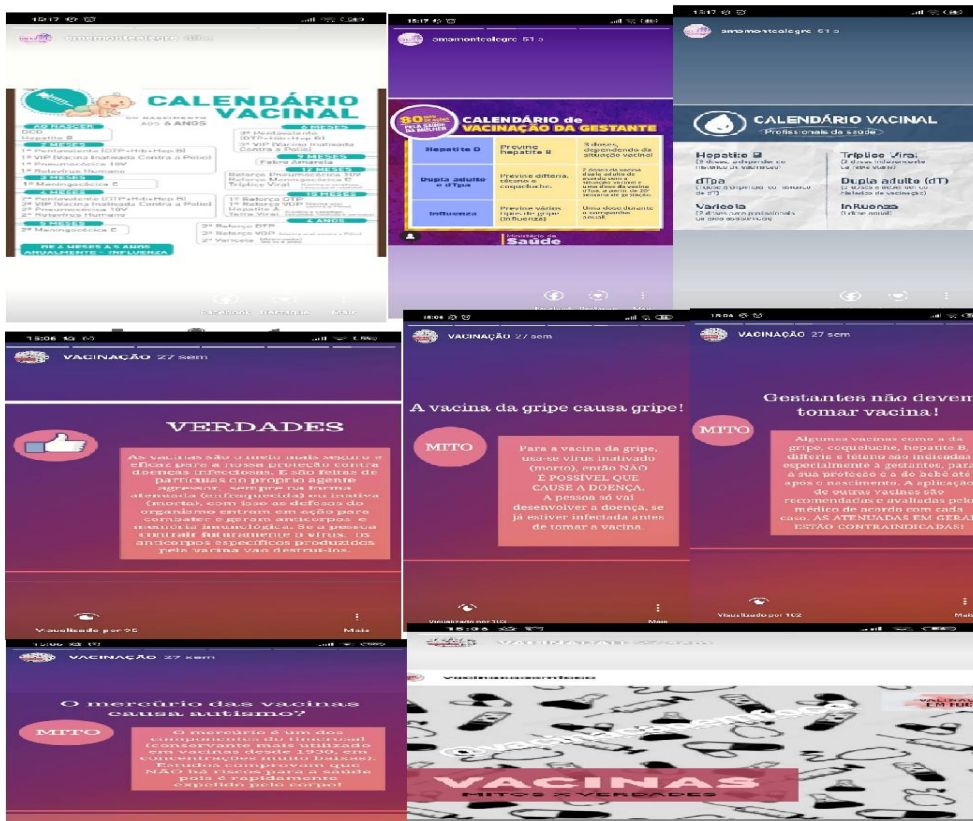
15:17

amamontealegre 51 s

CALENDÁRIO VACINAL

DO NASCIMENTO AOS 6 ANOS

AO NASCER
BCG
Hepatite B

2 MESES
1ª Pentavalente (DTP+Hib+Hep B)
1ª VIP (Vacina Inativada Contra a Pólio)
1ª Pneumocócica 10V
1ª Rotavírus Humano

3 MESES
1ª Meningocócica C

4 MESES
2ª Pentavalente (DTP+Hib+Hep B)
2ª VIP (Vacina Inativada Contra a Pólio)
2ª Pneumocócica 10V
2ª Rotavírus Humano

5 MESES
2ª Meningocócica C

6 MESES
3ª Pentavalente (DTP+Hib+Hep B)
3ª VIP (Vacina Inativada Contra a Pólio)

9 MESES
Febre Amarela

12 MESES
Reforço Pneumocócica 10V
Reforço Meningocócica C
Tríplice Viral

15 MESES
1º Reforço DTP
1º Reforço VOP
Hepatite A
Tetra Viral

4 ANOS
2º Reforço DTP
2º Reforço VOP
2ª Varicela

DE 6 MESES A 5 ANOS
ANUALMENTE - INFLUENZA

Facebook Compartilhar Mais

15:17

amamontealegre 51 s

80 anos
CALENDÁRIO de VACINAÇÃO DA GESTANTE

| Hepatite B | Previne hepatite B | 3 doses, dependendo da situação vacinal |
|---|---|---|
| Dupla adulto e dTpa | Previne difteria, tétano e coqueluche | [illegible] |
| Influenza | Previne vários tipos de gripe (influenza) | Uma dose durante a campanha anual |

Ministério da Saúde

15:17

amamontealegre 51 s

CALENDÁRIO VACINAL

Profissionais de saúde

Hepatite B
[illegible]

Tríplice Viral
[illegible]

dTpa
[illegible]

Dupla adulto (dT)
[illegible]

Varicela
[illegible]

Influenza
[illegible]

15:06

VACINAÇÃO 27 sem

VERDADES

As vacinas são o meio mais seguro e eficaz para a nossa proteção contra doenças infecciosas. E são feitas de partículas do próprio agente agressor, sempre na forma atenuada (enfraquecida) ou inativa (morta), com isso as defesas do organismo entram em ação para combater e geram anticorpos e memória imunológica. Se a pessoa encontrar futuramente o vírus, os anticorpos específicos produzidos pela vacina vão destruí-los.

Visualizado por 95

Mais

15:06

VACINAÇÃO 27 sem

A vacina da gripe causa gripe!

MITO

Para a vacina da gripe, usa-se vírus inativado (morto), então NÃO É POSSÍVEL QUE CAUSE A DOENÇA. A pessoa só vai desenvolver a doença, se já estiver infectada antes de tomar a vacina.

Visualizado por 103

Mais

15:06

VACINAÇÃO 27 sem

Gestantes não devem tomar vacina!

MITO

Algumas vacinas como a da gripe, coqueluche, hepatite B, difteria e tétano são indicadas especialmente à gestantes, para a sua proteção e a do bebê até após o nascimento. A aplicação de outras vacinas são recomendadas e avaliadas pelo médico de acordo com cada caso. AS ATENUADAS EM GERAL ESTÃO CONTRAINDICADAS!

Visualizado por 102

Mais

15:06

VACINAÇÃO 27 sem

O mercúrio das vacinas causa autismo?

MITO

O mercúrio é um dos componentes do timerosal (conservante mais utilizado nas vacinas desde 1930, em concentrações muito baixas). Estudos comprovam que NÃO há riscos para a saúde pois é rapidamente expelido pelo corpo!

15:06

VACINAÇÃO 27 sem

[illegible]

VACINAS
MITOS X VERDADES

VACINAS EM FOCO